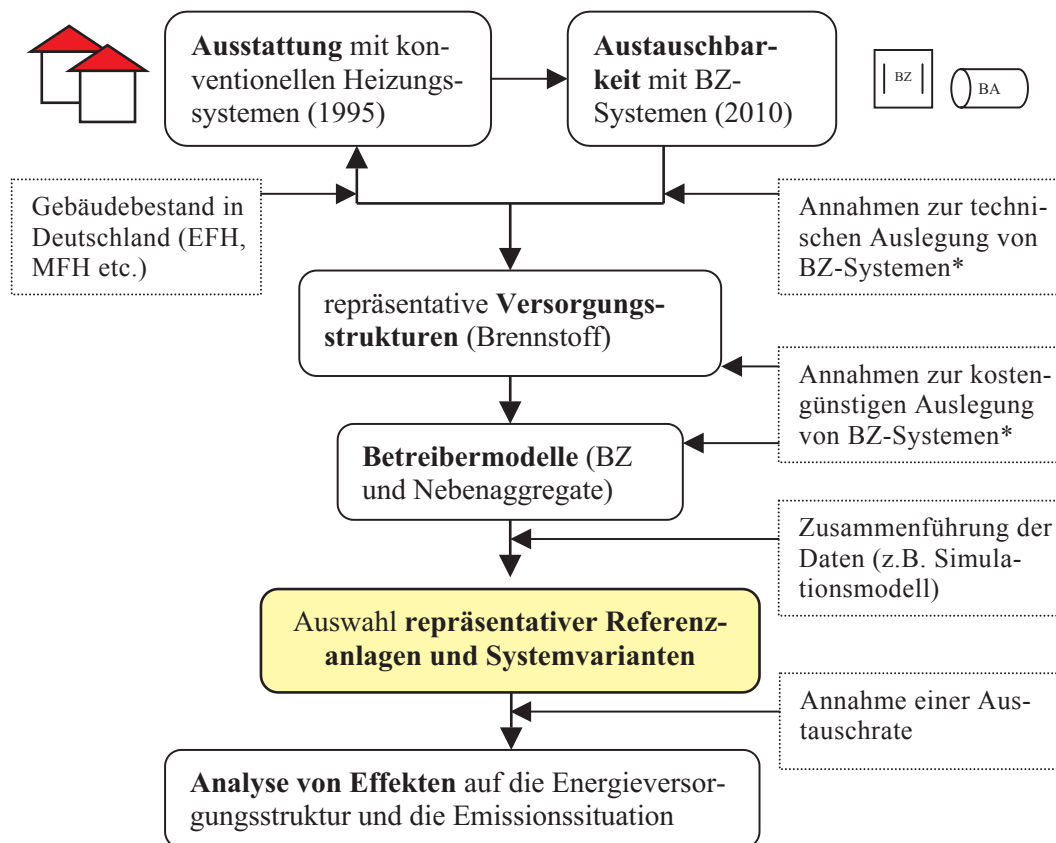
Ausstattung mit konventionellen Heizungssystemen (1995)

Austauschbarkeit mit BZ-Systemen (2010)

BZ

BA

Gebäudebestand in Deutschland (EFH, MFH etc.)

Annahmen zur technischen Auslegung von BZ-Systemen*

repräsentative Versorgungsstrukturen (Brennstoff)

Annahmen zur kostengünstigen Auslegung von BZ-Systemen*

Betreibermodelle (BZ und Nebenaggregate)

Zusammenführung der Daten (z.B. Simulationsmodell)

Auswahl repräsentativer Referenzanlagen und Systemvarianten

Annahme einer Austauschrate

Analyse von Effekten auf die Energieversorgungsstruktur und die Emissionssituation